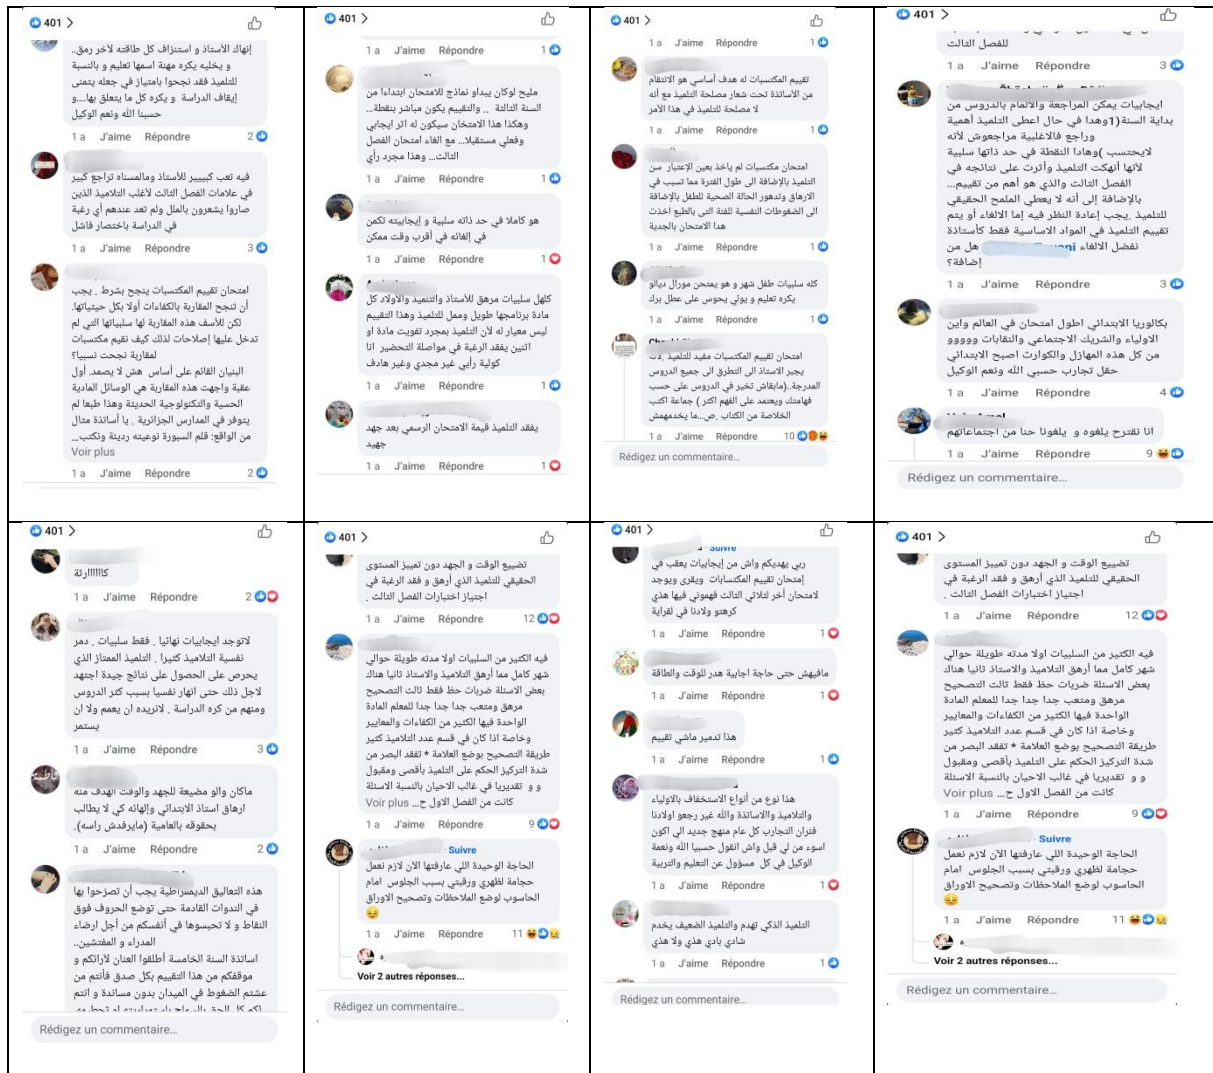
401 >

إنهاك الأستاذ و استنزاف كل طاقته لاخر رمق.. و يخليه يكره مهنة اسمها تعليم و بالنسبة للتلميذ فقد نجحوا بامتياز في جعله يتمنى إيقاف الدراسة و يكره كل ما يتعلق بها...و حسبنا الله ونعم الوكيل

1 a J'aime Répondre 2

فيه تعب كبيير للاستاذ ومالمساته تراجع كبير في علامات الفصل الثالث لأغلب التلاميذ الذين صاروا يشعرون بالملل ولم تعد عندهم أي رغبة في الدراسة باختصار فاشل

1 a J'aime Répondre 3

امتحان تقييم المكتسبات ينجح بشرط , يجب أن تنجح المقاربة بالكفاءات أولا بكل حيثياتها. لكن للأسف هذه المقاربة لها سلبياتها التي لم تدخل عليها إصلاحات لذلك كيف تقيم مكتسبات لمقاربة نجحت نسبيا؟ البنيان القائم على أساس هش لا يصمد. أول عقبة واجهت هذه المقاربة هي الوسائل المادية الحسية والتكنولوجية الحديثة وهذا طبعا لم يتوفر في المدارس الجزائرية , يا أساتذة مثال من الواقع: قلم السبورة نوعيته رديئة وتكتب...
Voir plus

1 a J'aime Répondre 2

401 >

1 a J'aime Répondre 1

مليح لوكان يبداو نماذج للامتحان ابتداء من السنة الثالثة .. والتقييم يكون مباشر بنقطة... وهكذا هذا الامتحان سيكون له اثر ايجابي وفعلي مستقبلا.. مع الغاء امتحان الفصل الثالث... وهذا مجرد رأي

1 a J'aime Répondre 1

هو كاملا و في حد ذاته سلبية و إيجابيته تكمن في إلغائه في أقرب وقت ممكن

1 a J'aime Répondre 1

كلها سلبيات مرهق للاستاذ والتلميذ والأولاد كل مادة برنامجها طويل وممل للتلميذ وهذا التقييم ليس معيار له لأن التلميذ بمجرد تفوت مادة او اثنين يفقد الرغبة في مواصلة التحضير انا كولية رأيي غير مجدي وغير هادف

1 a J'aime Répondre 1

يفقد التلميذ قيمة الامتحان الرسمي بعد جهد جهيد

1 a J'aime Répondre 1

401 >

1 a J'aime Répondre 1

تقييم المكتسبات له هدف أساسي هو الانتقام من الأساتذة تحت شعار مصلحة التلميذ مع أنه لا مصلحة للتلميذ في هذا الأمر

1 a J'aime Répondre 1

امتحان مكتسبات لم ياخذ بعين الإعتبار سن التلميذ بالإضافة الى طول الفترة مما تسبب في الارهاق وتدهور الحالة الصحية للطفل بالإضافة الى الضغوطات النفسية للفئة التي بالطبع اخذت هذا الامتحان بالجدية

1 a J'aime Répondre 1

كله سلبيات طفل شهر و هو يمتحن موراك ديالو يكره تعليم و يولي يحوس على عطل برك

1 a J'aime Répondre 1

امتحان تقييم المكتسبات مفيد للتلميذ لكن يجب على الاستاذ الى التطرق الى جميع الدروس المدرجة..(ماشاي تخير في الدروس على حسب فهمتك ويعتمد على الفهم اكثر) جماعة اكتب الخلاصة من الكتاب .ص...ما يخدمهش

1 a J'aime Répondre 10

Rédigez un commentaire...

401 >

للفصل الثالث

1 a J'aime Répondre 3

ايجابيات يمكن المراجعة والالمام بالدروس من بداية السنة(1وهدا في حال اعطي التلميذ أهمية وراجع والاغلبية مراجعوش لأنه لايحتسب )وهادا النقطة في حد ذاتها سلبية لانها أنهكت التلميذ وأثرت على نتائجه في الفصل الثالث والذي هو أهم من تقييم... بالإضافة إلى أنه لا يعطي الملمح الحقيقي للتلميذ ,يجب إعادة النظر فيه إما الالغاء أو يتم تقييم التلميذ في المواد الاساسية فقط كأستاذة تفضل الالغاء هل من إضافة؟

1 a J'aime Répondre 3

بكالوريا الابتدائي اطول امتحان في العالم واين الاولياء والشريك الاجتماعي والنقابات ووووو من كل هذه المهازل والكوارث اصبح الابتدائي حقل تجارب حسبي الله ونعم الوكيل

1 a J'aime Répondre 4

انا نقترح يلغوه و يلغوا حنا من اجتماعاتهم

1 a J'aime Répondre 9

Rédigez un commentaire...

401 >

كاااااارثة

1 a J'aime Répondre 2

لاتوجد ايجابيات نهائيا . فقط سلبيات , دمر نفسية التلاميذ كثيرا , التلميذ الممتاز الذي يحرص على الحصول على نتائج جيدة اجتهد لاجل ذلك حتى انهار نفسيا بسبب كثر الدروس ومنهم من كره الدراسة , لاتريده ان يعمم ولا ان يستمر

1 a J'aime Répondre 3

ماكان والو مضيعة للجهد والوقت الهدف منه ارهاق استاذ الابتدائي وإلهائه كي لا يطالب بحقوقه بالعامية (مايرفدش راسه).

1 a J'aime Répondre 2

هذه التعاليق الديمسراطية يجب أن تصرحوا بها في الندوات القادمة حتى توضع الحروف فوق النقاط و لا تحبسوها في أنفسكم من أجل ارضاء المدراء و المفتشين. أساتذة السنة الخامسة أطلقوا العنان لارائكم و موقفكم من هذا التقييم بكل صدق فأنتم من عشتم الضغوط في الميدان بدون مساندة و انتم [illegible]

Rédigez un commentaire...

401 >

تضييع الوقت و الجهد دون تمييز المستوى الحقيقي للتلميذ الذي أرهق و فقد الرغبة في اجتياز اختبارات الفصل الثالث .

1 a J'aime Répondre 12

فيه الكثير من السلبيات اولا مدته طويلة حوالي شهر كامل مما أرهق التلاميذ والاستاذ ثانيا هناك بعض الاسئلة ضربات خط فقط ثالث التصحيح مرهق ومتعب جدا جدا جدا للمعلم المادة الواحدة فيها الكثير من الكفاءات والمعايير وخاصة اذا كان في قسم عدد التلاميذ كثير طريقة التصحيح بوضع العلامة * تفقد البصر من شدة التركيز الحكم على التلميذ بأقصى ومقبول و و تقديريا في غالب الاحيان بالنسبة الاسئلة كانت من الفصل الاول ح...
Voir plus

1 a J'aime Répondre 9

Suivre
الحاجة الوحيدة اللي عارفتها الان لازم نعمل حجامة لظهري ورقبتي بسبب الجلوس امام الحاسوب لوضع الملاحظات وتصحيح الاوراق

1 a J'aime Répondre 11

Voir 2 autres réponses...

Rédigez un commentaire...

401 >

Suivre
ربي يهديكم واش من إيجابيات يعقب في إمتحان تقييم المكتسبات ويقرى ويجوز لامتحان أخر لثلاثي الثالث فهموني فيها هذي كرهتو ولادنا في لقراية

1 a J'aime Répondre 1

مافيهش حتى حاجة اجابية هدر للوقت والطاقة

1 a J'aime Répondre 1

هذا تدمير ماشي تقييم

1 a J'aime Répondre 1

هذا نوع من أنواع الاستخفاف بالاولياء والتلاميذ والاساتذة والله غير رجعو اولادنا فئران التجارب كل عام مهم جديد الي اكون اسوء من لي قبل واش انقول حسبيا الله ونعمة الوكيل في كل مسؤول عن التعليم والتربية

1 a J'aime Répondre 1

التلميذ الذكي تهدم والتلميذ الضعيف يخدم شادي بادي هذي ولا هذي

1 a J'aime Répondre 1

Rédigez un commentaire...

401 >

تضييع الوقت و الجهد دون تمييز المستوى الحقيقي للتلميذ الذي أرهق و فقد الرغبة في اجتياز اختبارات الفصل الثالث .

1 a J'aime Répondre 12

فيه الكثير من السلبيات اولا مدته طويلة حوالي شهر كامل مما أرهق التلاميذ والاستاذ ثانيا هناك بعض الاسئلة ضربات خط فقط ثالث التصحيح مرهق ومتعب جدا جدا جدا للمعلم المادة الواحدة فيها الكثير من الكفاءات والمعايير وخاصة اذا كان في قسم عدد التلاميذ كثير طريقة التصحيح بوضع العلامة * تفقد البصر من شدة التركيز الحكم على التلميذ بأقصى ومقبول و و تقديريا في غالب الاحيان بالنسبة الاسئلة كانت من الفصل الاول ح...
Voir plus

1 a J'aime Répondre 9

Suivre
الحاجة الوحيدة اللي عارفتها الان لازم نعمل حجامة لظهري ورقبتي بسبب الجلوس امام الحاسوب لوضع الملاحظات وتصحيح الاوراق

1 a J'aime Répondre 11

Voir 2 autres réponses...

Rédigez un commentaire...